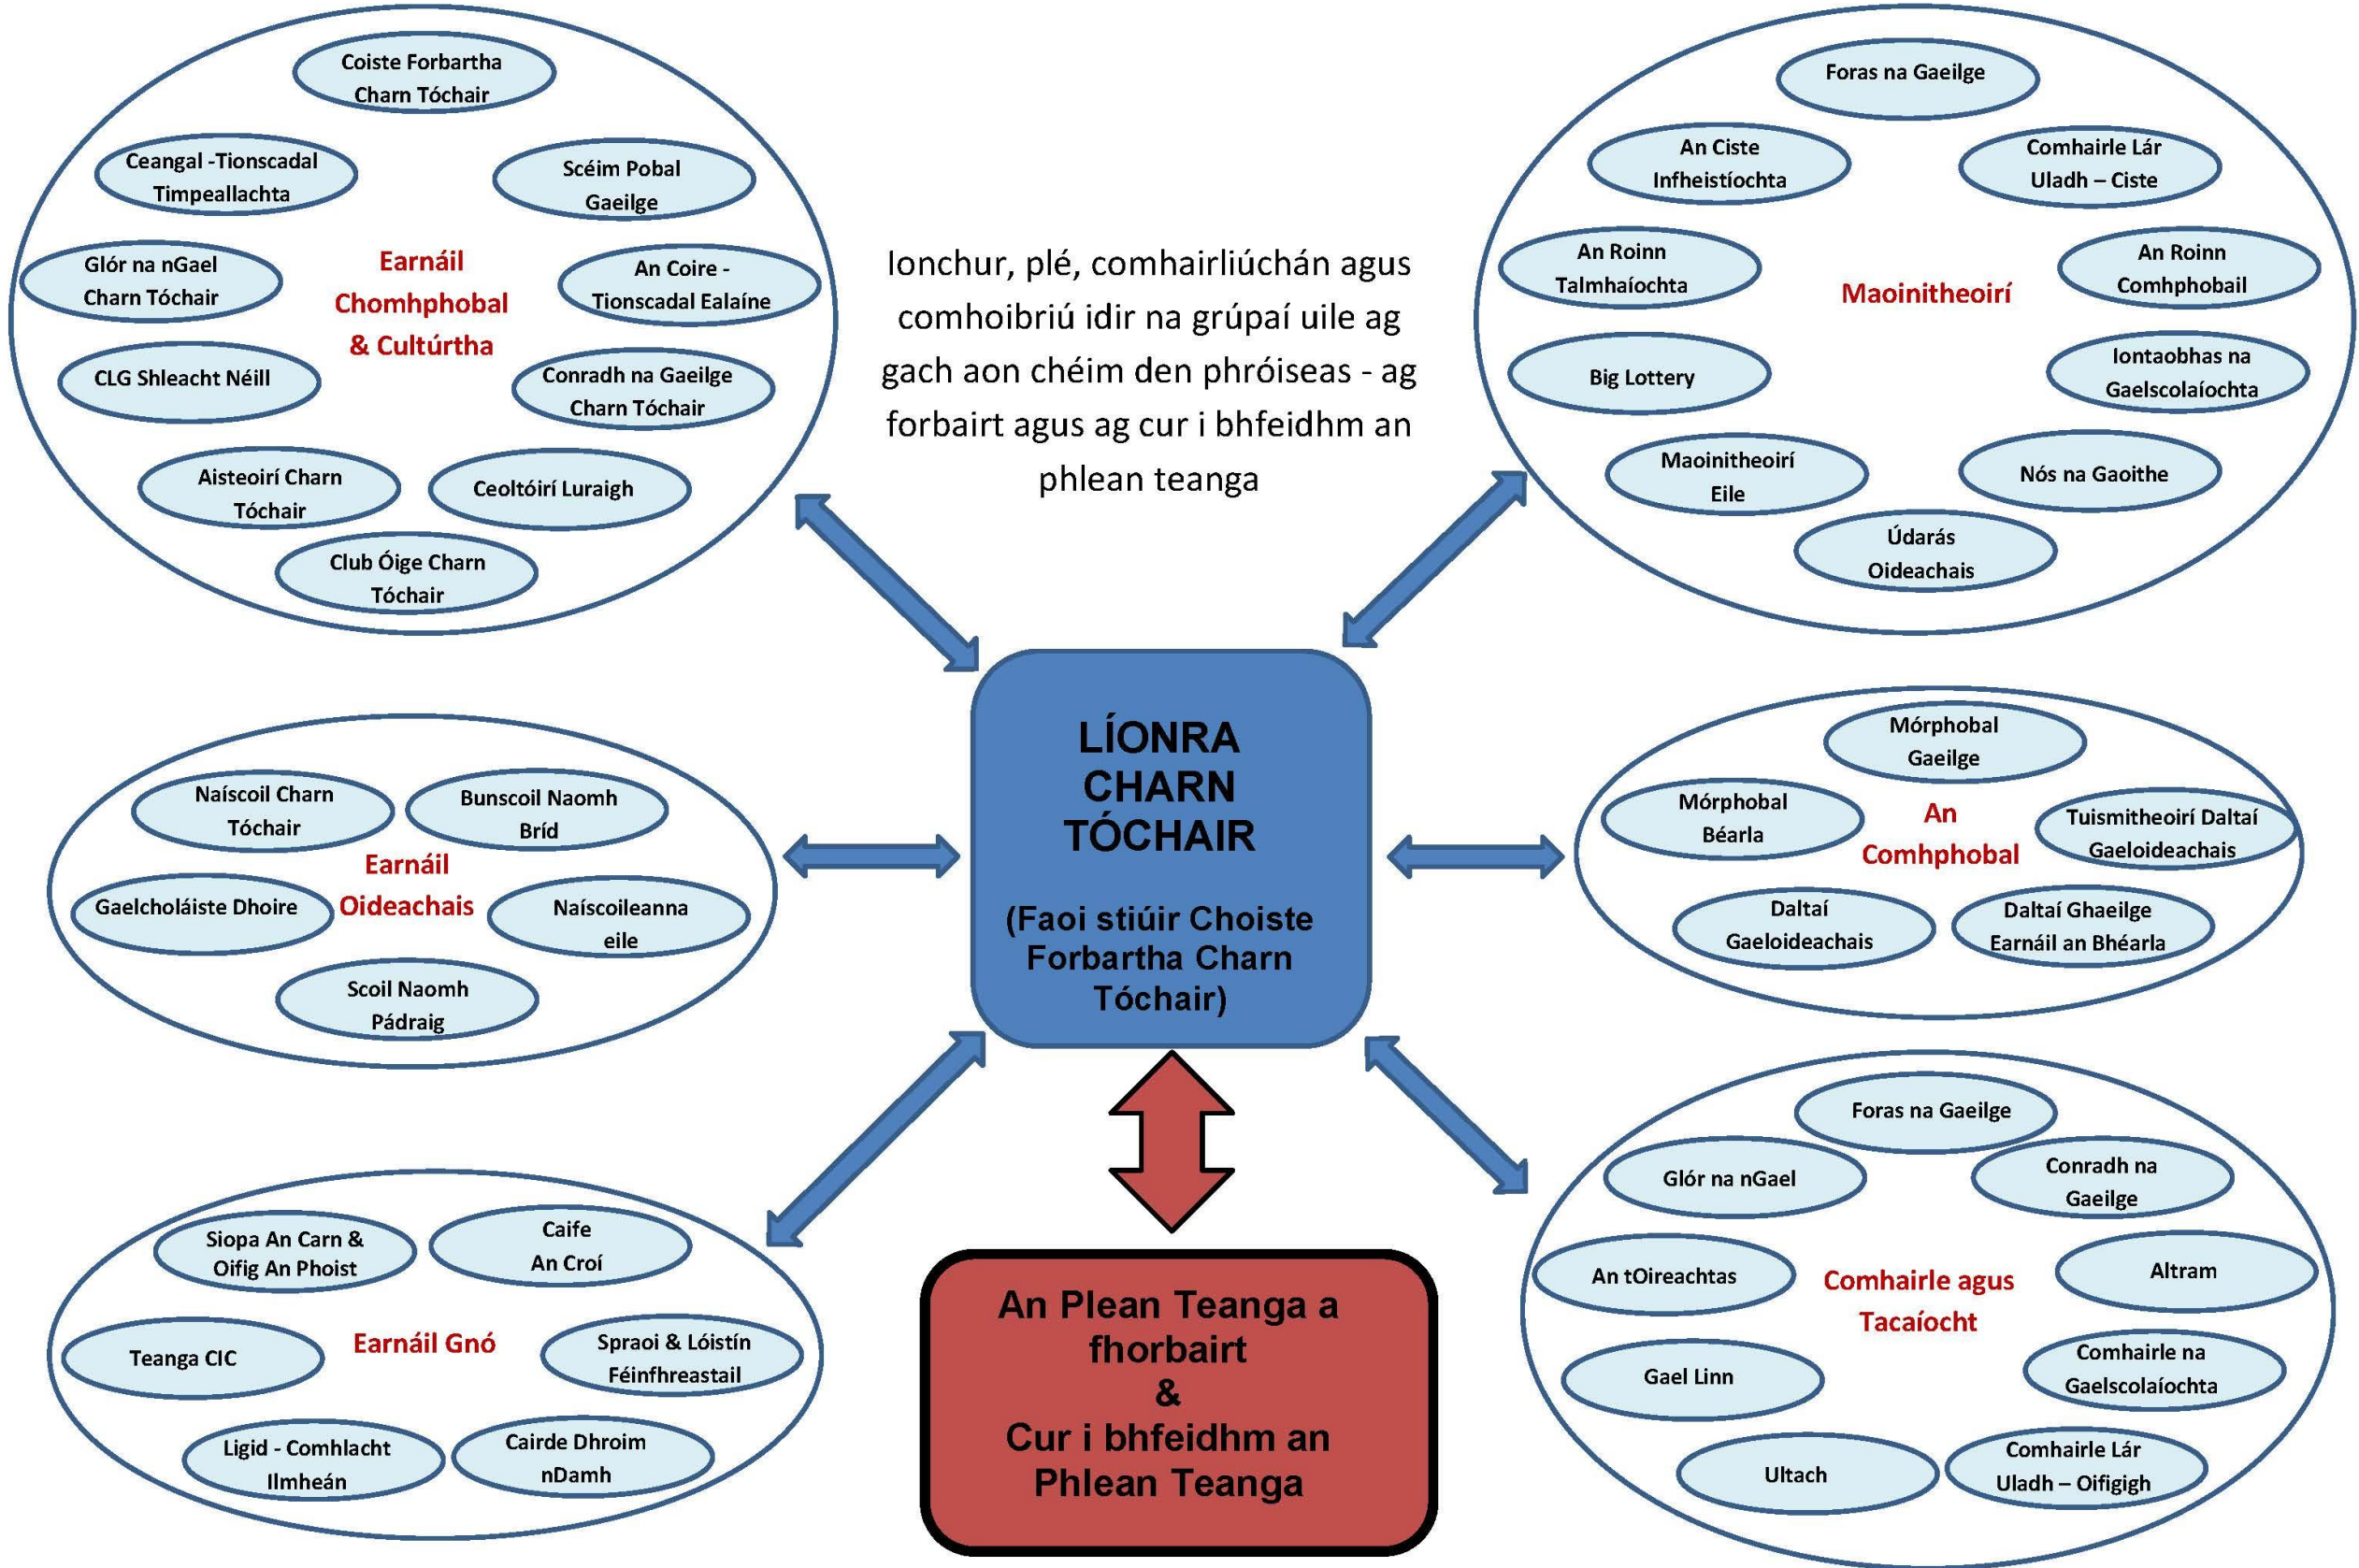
Earnáil Chomhphobal & Cultúrtha

Coiste Forbartha Charn Tóchair

Ceangal -Tionscadal Timpeallachta

Scéim Pobal Gaeilge

Glór na nGael Charn Tóchair

An Coire - Tionscadal Ealaíne

CLG Shleacht Néill

Conradh na Gaeilge Charn Tóchair

Aisteoirí Charn Tóchair

Ceoltóirí Luraigh

Club Óige Charn Tóchair

Ionchur, plé, comhairliúchán agus comhoibriú idir na grúpaí uile ag gach aon chéim den phróiseas - ag forbairt agus ag cur i bhfeidhm an phlean teanga

Maoinitheoirí

Foras na Gaeilge

An Ciste Infheistíochta

Comhairle Lár Uladh – Ciste

An Roinn Talmhaíochta

An Roinn Comhphobail

Big Lottery

Iontaobhas na Gaelscolaíochta

Maoinitheoirí Eile

Nós na Gaoithe

Údarás Oideachais

LÍONRA CHARN TÓCHAIR

(Faoi stiúir Choiste Forbartha Charn Tóchair)

Earnáil Oideachais

Naíscoil Charn Tóchair

Bunscoil Naomh Bríd

Gaelcholáiste Dhoire

Naíscoileanna eile

Scoil Naomh Pádraig

An Comhphobal

Mórphobal Gaeilge

Mórphobal Béarla

Tuismitheoirí Daltaí Gaeloideachais

Daltaí Gaeloideachais

Daltaí Ghaeilge Earnáil an Bhéarla

Earnáil Gnó

Siopa An Carn & Oifig An Phoist

Caife An Croí

Teanga CIC

Spraoi & Lóistín Féinfhreastail

Ligid - Comhlacht Ilmheán

Cairde Dhroim nDamh

An Plean Teanga a fhorbairt & Cur i bhfeidhm an Phlean Teanga

Comhairle agus Tacaíocht

Foras na Gaeilge

Glór na nGael

Conradh na Gaeilge

An tOireachtas

Altram

Gael Linn

Comhairle na Gaelscolaíochta

Ultach

Comhairle Lár Uladh – Oifigigh